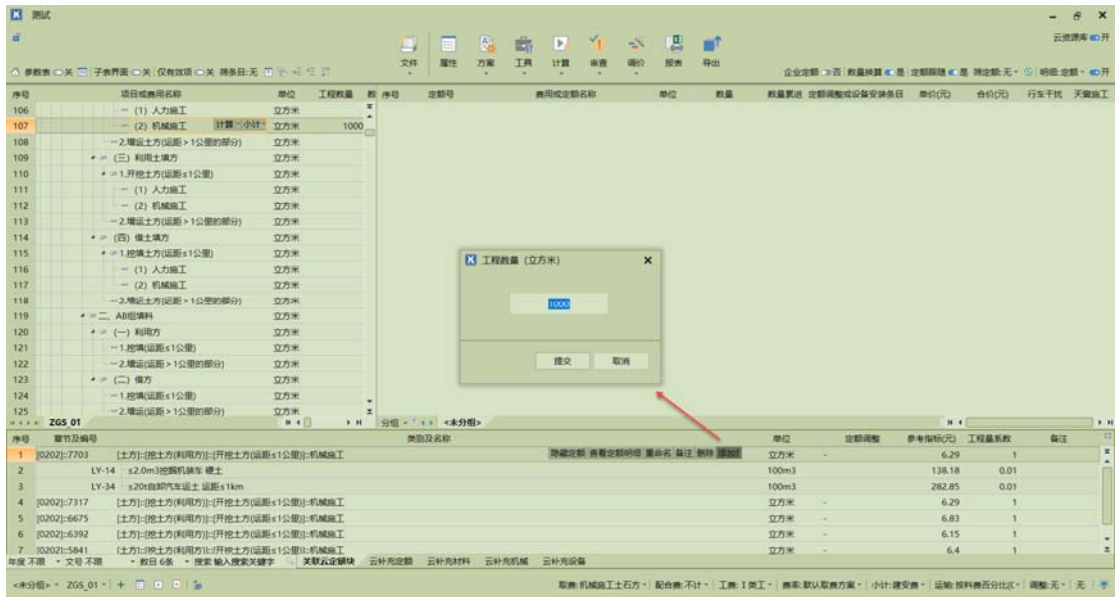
测试

云资源库 开

参数表 关 子表界面 关 仅有效项 关 筛条目:无

文件 属性 方案 工具 计算 审查 调价 报表 导出

企业定额 否 数量换算 是 定额跟随 是 限定额:无 明细:定额 开

| 序号 | 项目或费用名称 | 单位 | 工程数量 |
|---|---|---|---|
| 106 | (1) 人力施工 | 立方米 | |
| 107 | (2) 机械施工 计算 小计 | 立方米 | 1000 |
| 108 | 2.增运土方(运距＞1公里的部分) | 立方米 | |
| 109 | (三) 利用土填方 | 立方米 | |
| 110 | 1.开挖土方(运距≤1公里) | 立方米 | |
| 111 | (1) 人力施工 | 立方米 | |
| 112 | (2) 机械施工 | 立方米 | |
| 113 | 2.增运土方(运距＞1公里的部分) | 立方米 | |
| 114 | (四) 借土填方 | 立方米 | |
| 115 | 1.挖填土方(运距≤1公里) | 立方米 | |
| 116 | (1) 人力施工 | 立方米 | |
| 117 | (2) 机械施工 | 立方米 | |
| 118 | 2.增运土方(运距＞1公里的部分) | 立方米 | |
| 119 | 二、AB组填料 | 立方米 | |
| 120 | (一) 利用方 | 立方米 | |
| 121 | 1.挖填(运距≤1公里) | 立方米 | |
| 122 | 2.增运(运距＞1公里的部分) | 立方米 | |
| 123 | (二) 借方 | 立方米 | |
| 124 | 1.挖填(运距≤1公里) | 立方米 | |
| 125 | 2.增运(运距＞1公里的部分) | 立方米 | |

ZGS_01

序号 定额号 费用或定额名称 单位 数量 数量累进 定额调整或设备安装条目 单价(元) 合价(元) 行车干扰 天窗施工

分组 <未分组>

工程数量（立方米）

1000

提交 取消

| 序号 | 章节及编号 | 类别及名称 | 单位 | 定额调整 | 参考指标(元) | 工程量系数 | 备注 |
|---|---|---|---|---|---|---|---|
| 1 | [0202]::7703 | [土方]::[挖土方(利用方)]::[开挖土方(运距≤1公里)]::机械施工 隐藏定额 查看定额明细 重命名 备注 删除 添加 | 立方米 | - | 6.29 | 1 | |
| 2 | LY-14 | ≤2.0m3挖掘机装车 硬土 | 100m3 | | 138.18 | 0.01 | |
| 3 | LY-34 | ≤20t自卸汽车运土 运距≤1km | 100m3 | | 282.85 | 0.01 | |
| 4 | [0202]::7317 | [土方]::[挖土方(利用方)]::[开挖土方(运距≤1公里)]::机械施工 | 立方米 | - | 6.29 | 1 | |
| 5 | [0202]::6675 | [土方]::[挖土方(利用方)]::[开挖土方(运距≤1公里)]::机械施工 | 立方米 | - | 6.83 | 1 | |
| 6 | [0202]::6392 | [土方]::[挖土方(利用方)]::[开挖土方(运距≤1公里)]::机械施工 | 立方米 | - | 6.15 | 1 | |
| 7 | [0202]::5841 | [土方]::[挖土方(利用方)]::[开挖土方(运距≤1公里)]::机械施工 | 立方米 | - | 6.4 | 1 | |

年度 不限 文号 不限 数目 6条 搜索 输入搜索关键字 关联云定额块 云补充定额 云补充材料 云补充机械 云补充设备

<未分组> ZGS_01

取费:机械施工土石方 配合费:不计 工费:I类工 费率:默认取费方案 小计:建安费 运输:按料费百分比(% 调整:无 无